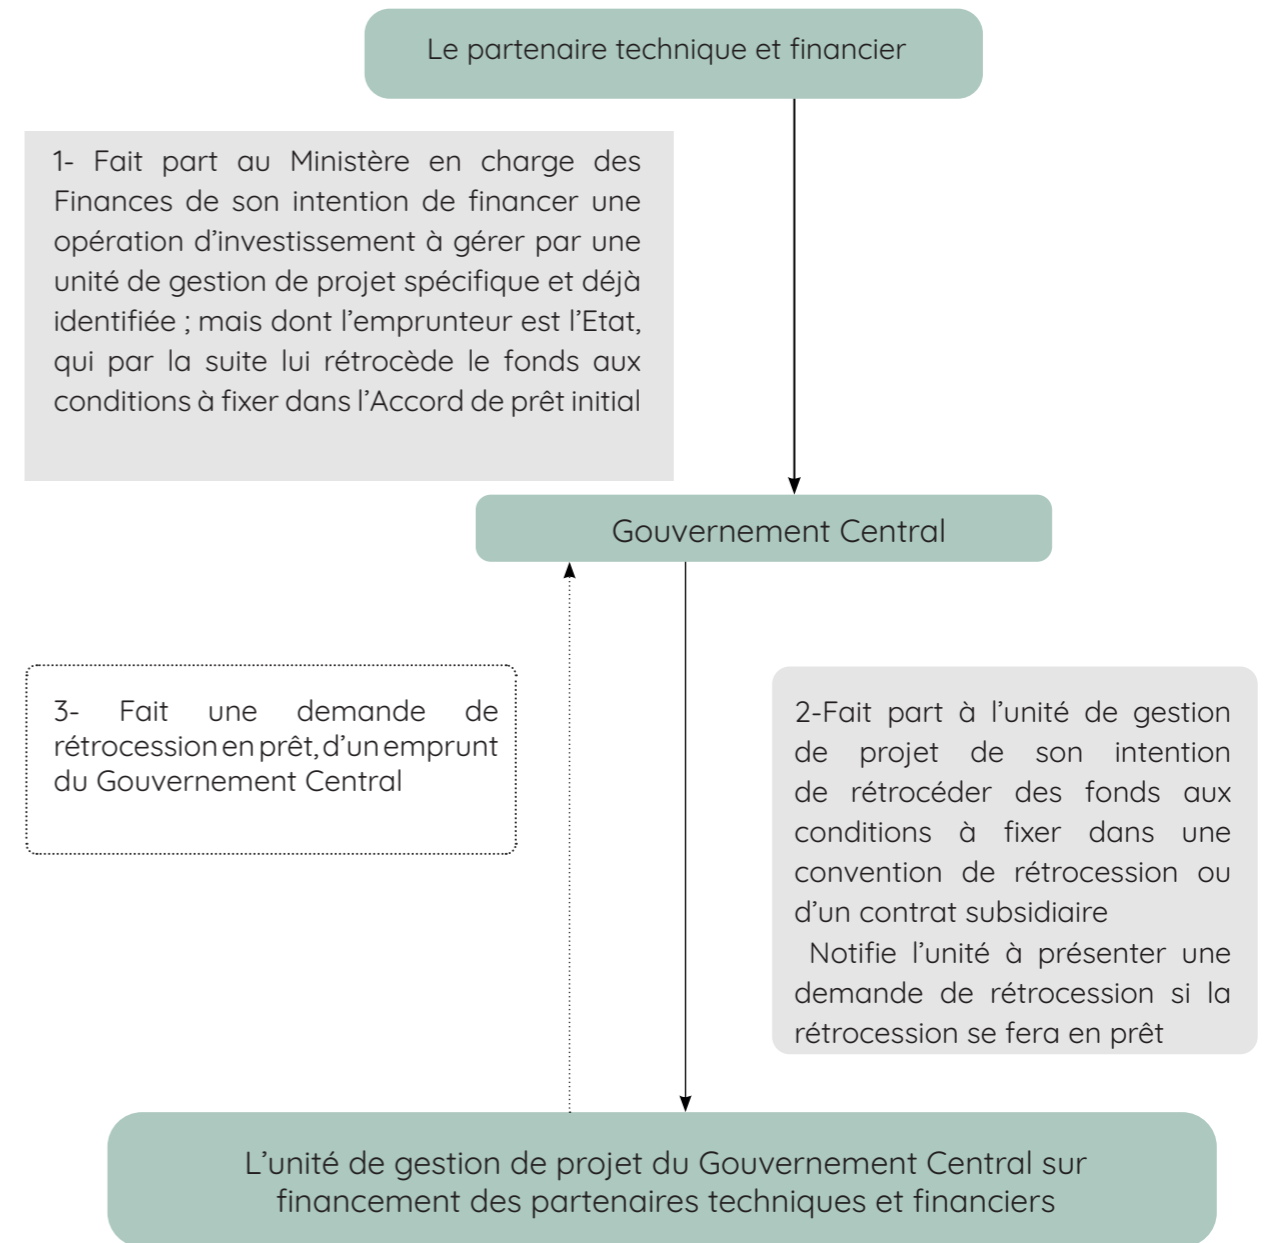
Le partenaire technique et financier

1- Fait part au Ministère en charge des Finances de son intention de financer une opération d’investissement à gérer par une unité de gestion de projet spécifique et déjà identifiée ; mais dont l’emprunteur est l’Etat, qui par la suite lui rétrocède le fonds aux conditions à fixer dans l’Accord de prêt initial

Gouvernement Central

3- Fait une demande de rétrocession en prêt, d’un emprunt du Gouvernement Central

2-Fait part à l’unité de gestion de projet de son intention de rétrocéder des fonds aux conditions à fixer dans une convention de rétrocession ou d’un contrat subsidiaire

Notifie l’unité à présenter une demande de rétrocession si la rétrocession se fera en prêt

L’unité de gestion de projet du Gouvernement Central sur financement des partenaires techniques et financiers